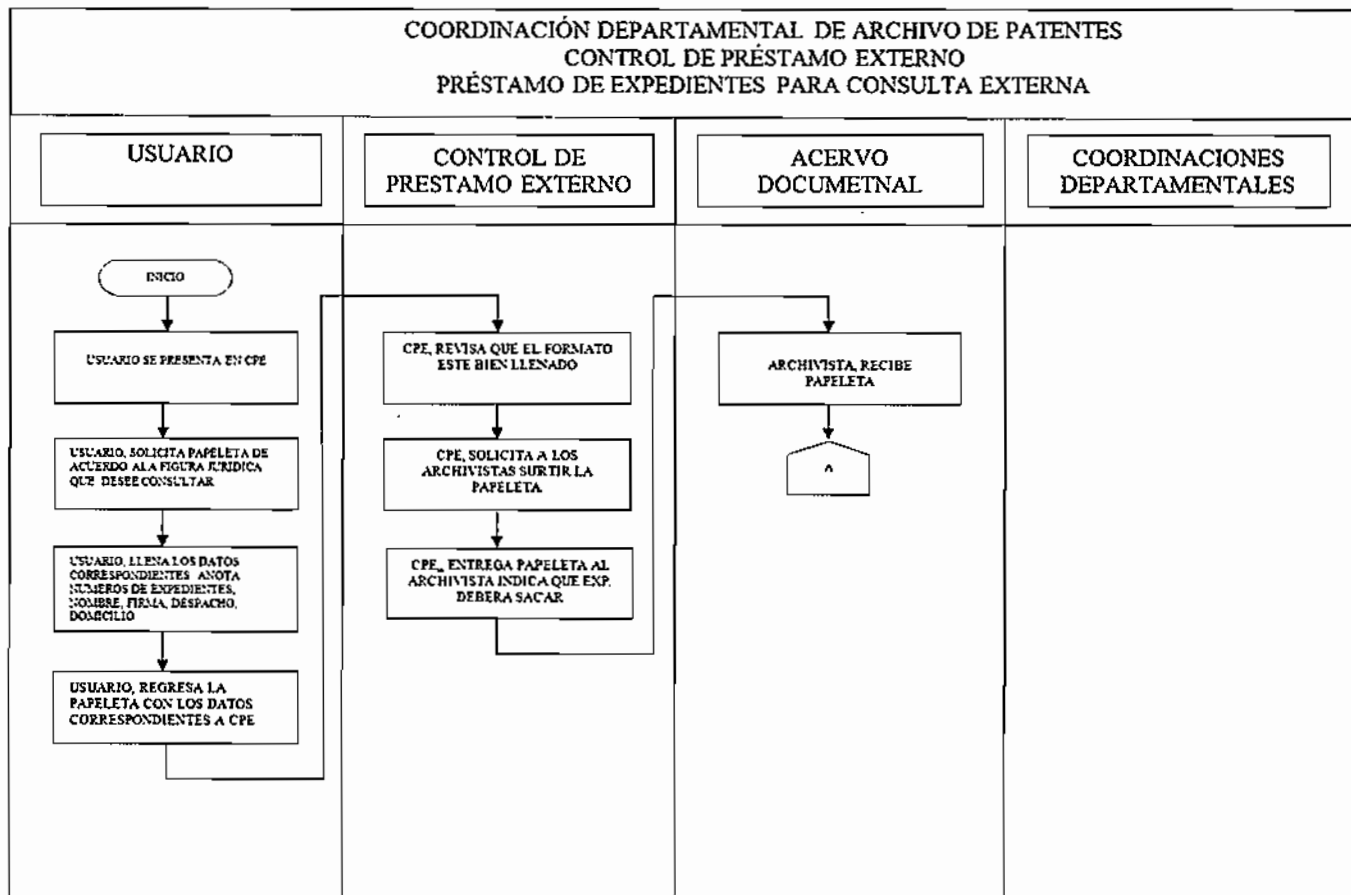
COORDINACIÓN DEPARTAMENTAL DE ARCHIVO DE PATENTES
CONTROL DE PRÉSTAMO EXTERNO
PRÉSTAMO DE EXPEDIENTES PARA CONSULTA EXTERNA

USUARIO

CONTROL DE PRESTAMO EXTERNO

ACERVO DOCUMETNAL

COORDINACIONES DEPARTAMENTALES

INICIO

USUARIO SE PRESENTA EN CPE

USUARIO, SOLICITA PAPELETA DE ACUERDO ALA FIGURA JURIDICA QUE DESEE CONSULTAR

USUARIO, LLENA LOS DATOS CORRESPONDIENTES ANOTA NUMEROS DE EXPEDIENTES, NOMBRE, FIRMA, DESPACHO, DOMICILIO

USUARIO, REGRESA LA PAPELETA CON LOS DATOS CORRESPONDIENTES A CPE

CPE, REVISA QUE EL FORMATO ESTE BIEN LLENADO

CPE, SOLICITA A LOS ARCHIVISTAS SURTIR LA PAPELETA

CPE, ENTREGA PAPELETA AL ARCHIVISTA INDICA QUE EXP. DEBERA SACAR

ARCHIVISTA, RECIBE PAPELETA

A